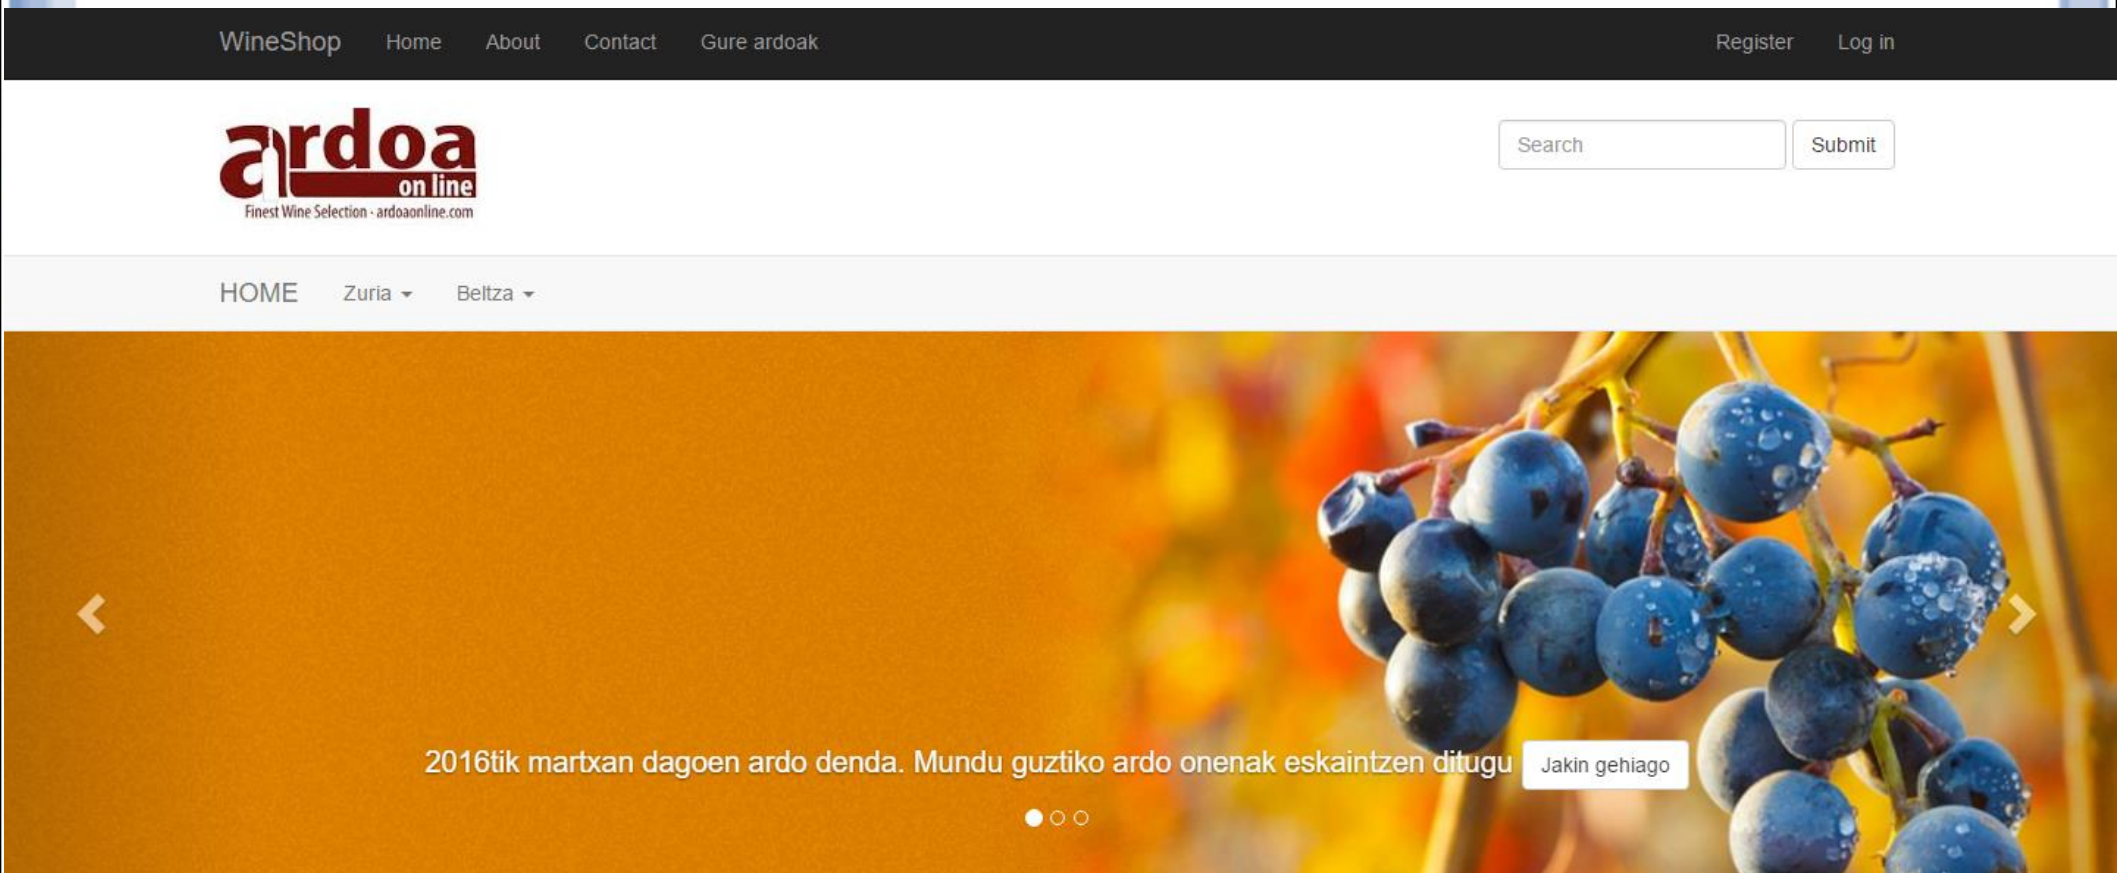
WineShop Home About Contact Gure ardoak

Register Log in

ardoa on line
Finest Wine Selection · ardoaonline.com

Search Submit

HOME Zuria Beltza

2016tik martxan dagoen ardo denda. Mundu guztiko ardo onenak eskaintzen ditugu Jakin gehiago